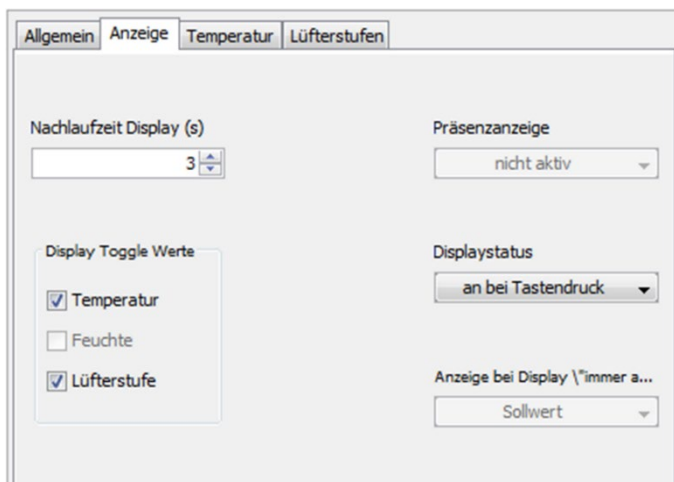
Allgemein Anzeige Temperatur Lüfterstufen

Nachlaufzeit Display (s)

3

Präsenzanzeige

nicht aktiv

Display Toggle Werte

Temperatur

Feuchte

Lüfterstufe

Displaystatus

an bei Tastendruck

Anzeige bei Display \"immer a...

Sollwert